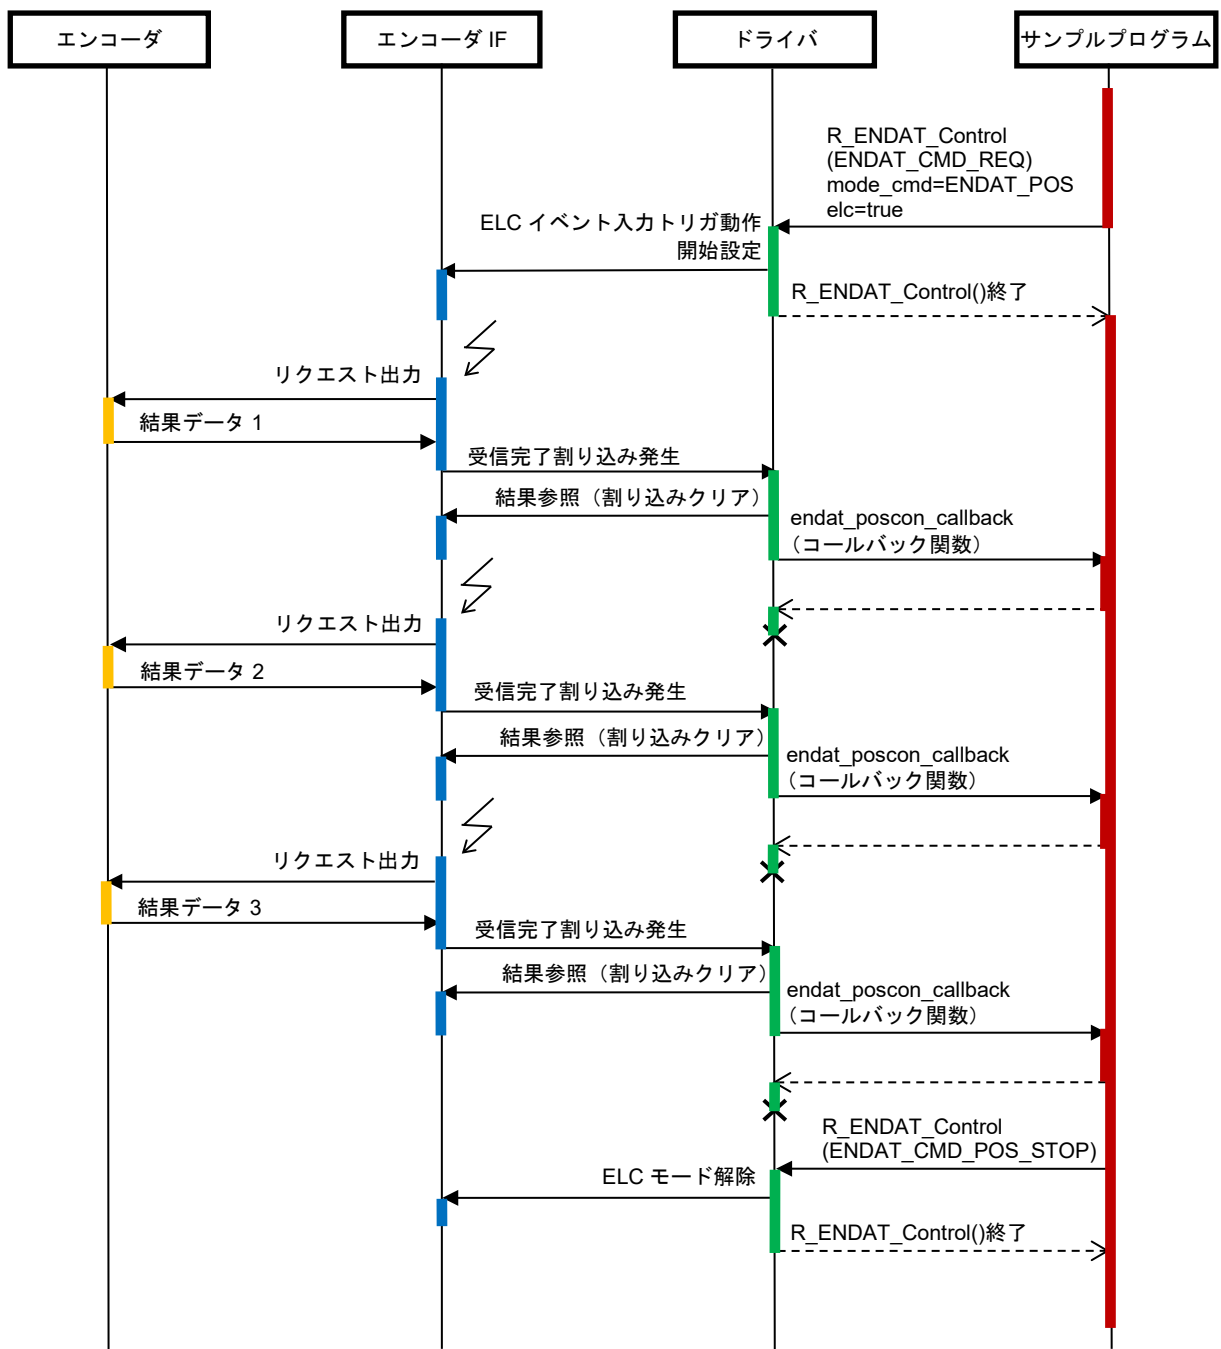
エンコーダ

エンコーダ IF

ドライバ

サンプルプログラム

R_ENDAT_Control (ENDAT_CMD_REQ) mode_cmd=ENDAT_POS elc=true

ELC イベント入力トリガ動作開始設定

R_ENDAT_Control()終了

リクエスト出力

結果データ 1

受信完了割り込み発生

結果参照（割り込みクリア）

endat_poscon_callback（コールバック関数）

リクエスト出力

結果データ 2

受信完了割り込み発生

結果参照（割り込みクリア）

endat_poscon_callback（コールバック関数）

リクエスト出力

結果データ 3

受信完了割り込み発生

結果参照（割り込みクリア）

endat_poscon_callback（コールバック関数）

R_ENDAT_Control (ENDAT_CMD_POS_STOP)

ELC モード解除

R_ENDAT_Control()終了